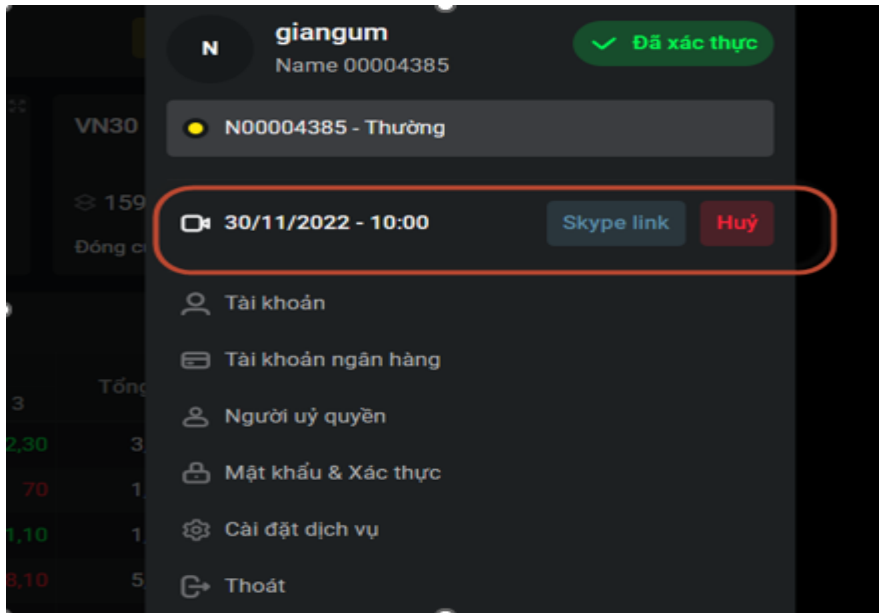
N

giangum
Name 00004385

Đã xác thực

N00004385 - Thường

30/11/2022 - 10:00
Skype link
Huỷ

Tài khoản

Tài khoản ngân hàng

Người uỷ quyền

Mật khẩu & Xác thực

Cài đặt dịch vụ

Thoát

VN30
159
Đóng c
Tổng
3
2,30
3
70
1
1,10
1
8,10
5